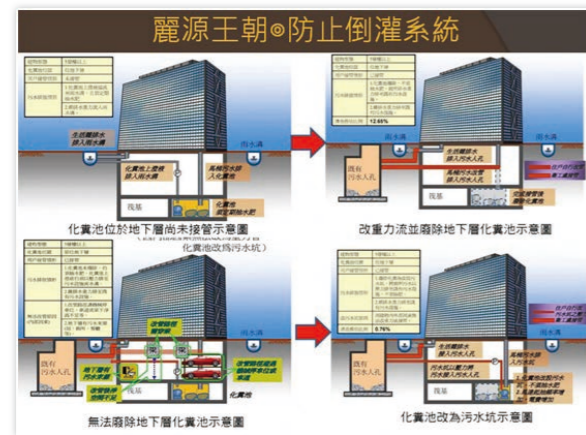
麗源王朝◎防止倒灌系統

生活雜排水
接入污水管

污水溝

化糞池上層排
接入污水管

高樓污水設
接入污水

地基

化糞池
需要新規定

化糞池位於地下層尚未接管示意圖

污水溝

生活雜排水
接入污水管

高樓污水設
接入污水管

既有
污水人孔

地基

改重力流並廢除地下層化糞池示意圖

化糞池改為污水坑

既有
污水人孔

地基

無法廢除地下層化糞池示意圖

污水溝

生活雜排水
接入污水

既有
污水人孔

地基

12.65%

0.76%

化糞池改為污水坑示意圖